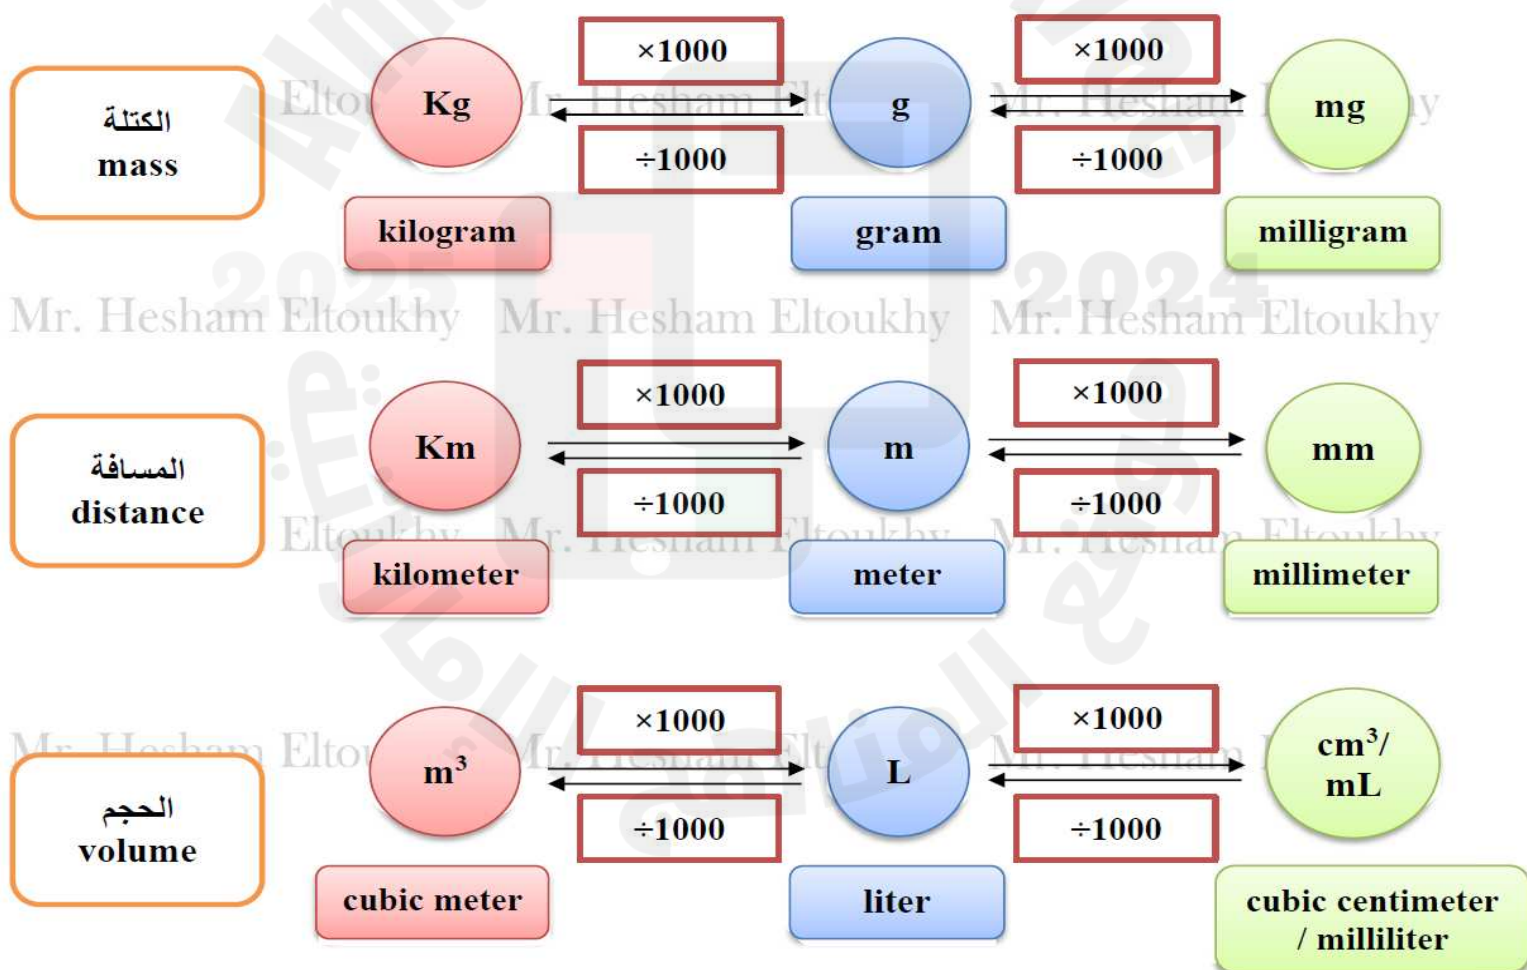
الكتلة
mass

Kg
×1000
÷1000
g
×1000
÷1000
mg

kilogram
gram
milligram

Mr. Hesham Eltoukhy Mr. Hesham Eltoukhy Mr. Hesham Eltoukhy

المسافة
distance

Km
×1000
÷1000
m
×1000
÷1000
mm

kilometer
meter
millimeter

الحجم
volume

$m^3$
×1000
÷1000
L
×1000
÷1000
$cm^3$/ mL

cubic meter
liter
cubic centimeter / milliliter